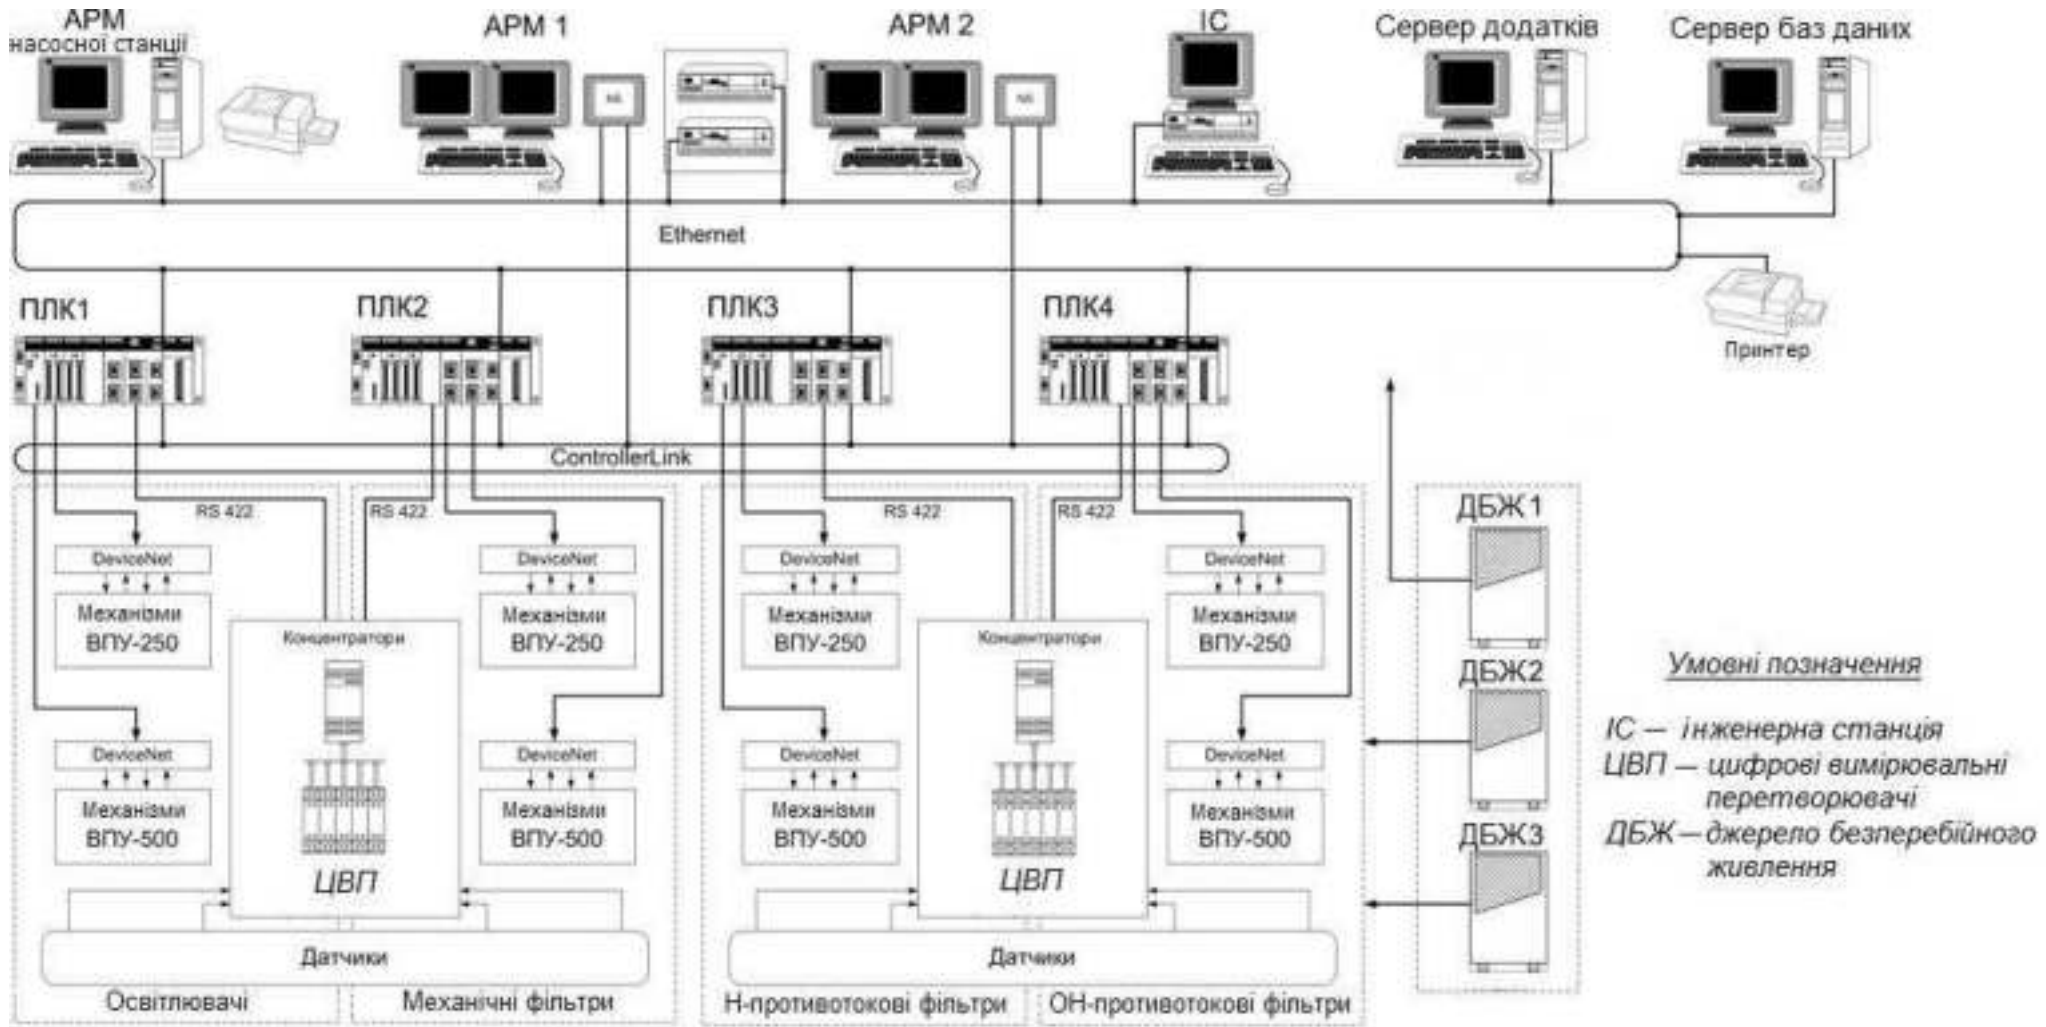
АРМ насосної станції

АРМ 1

АРМ 2

ІС

Сервер додатків

Сервер баз даних

Ethernet

Принтер

ПЛК1

ПЛК2

ПЛК3

ПЛК4

ControllerLink

RS 422

RS 422

RS 422

RS 422

DeviceNet

Механізми ВПУ-250

DeviceNet

Механізми ВПУ-500

Концентратори

ЦВП

DeviceNet

Механізми ВПУ-250

DeviceNet

Механізми ВПУ-500

DeviceNet

Механізми ВПУ-250

DeviceNet

Механізми ВПУ-500

Концентратори

ЦВП

DeviceNet

Механізми ВПУ-250

DeviceNet

Механізми ВПУ-500

Датчики

Датчики

Освітлювачі

Механічні фільтри

Н-противотокові фільтри

ОН-противотокові фільтри

ДБЖ1

ДБЖ2

ДБЖ3

Умовні позначення

ІС — інженерна станція
ЦВП — цифрові вимірювальні перетворювачі
ДБЖ — джерело безперебійного живлення